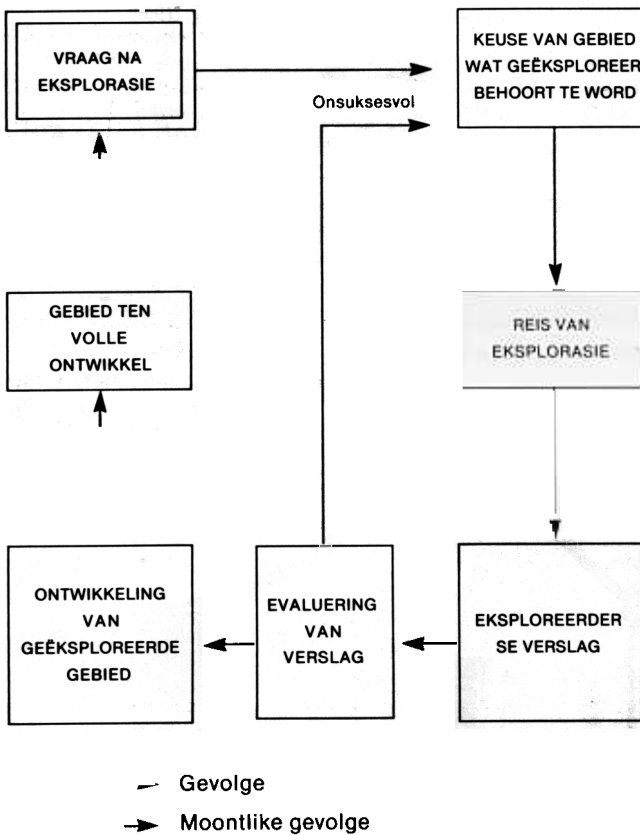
VRAAG NA EKSPLORASIE

KEUSE VAN GEBIED WAT GEËKSPLOREER BEHOORT TE WORD

Onsuksesvol

GEBIED TEN VOLLE ONTWIKKEL

REIS VAN EKSPLORASIE

ONTWIKKELING VAN GEËKSPLOREERDE GEBIED

EVALUERING VAN VERSLAG

EKSPLOREERDER SE VERSLAG

Gevolge

Moontlike gevolge